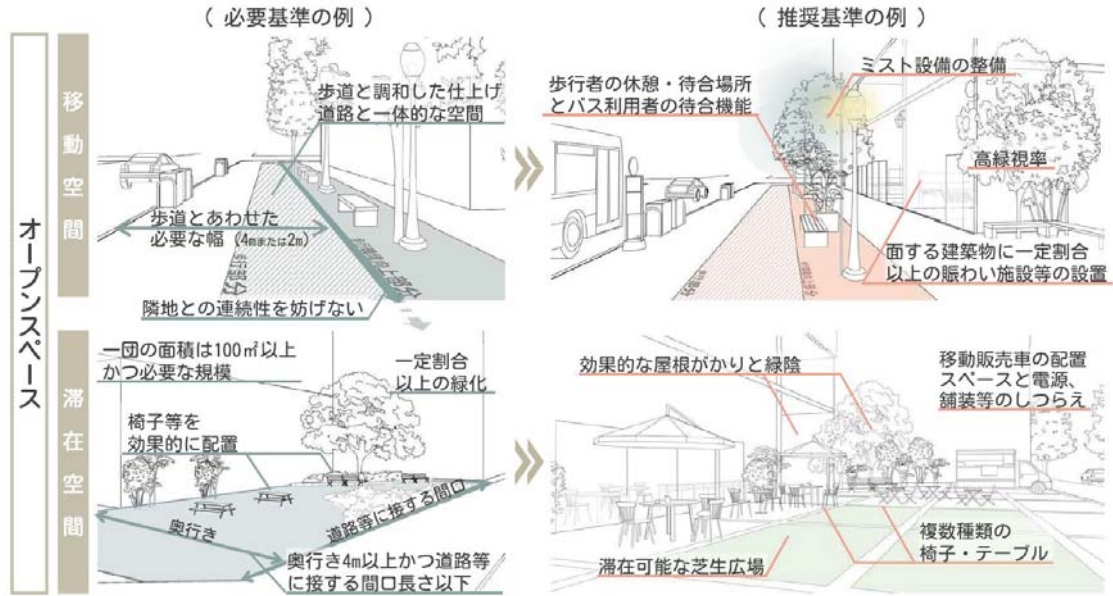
( 必要基準の例 )

( 推奨基準の例 )

オープンスペース

移動空間

歩道と調和した仕上げ
道路と一体的な空間

歩道とあわせた
必要な幅 (4mまたは2m)

隣地との連続性を妨げない

歩行者の休憩・待合場所
とバス利用者の待合機能

ミスト設備の整備

高緑視率

面する建築物に一定割合
以上の賑わい施設等の設置

滞在空間

一団の面積は100㎡以上
かつ必要な規模

一定割合
以上の緑化

椅子等を
効果的に配置

奥行き

道路等に接する間口

奥行き4m以上かつ道路等
に接する間口長さ以下

効果的な屋根がかりと緑陰

移動販売車の配置
スペースと電源、
舗装等のしつらえ

複数種類の
椅子・テーブル

滞在可能な芝生広場